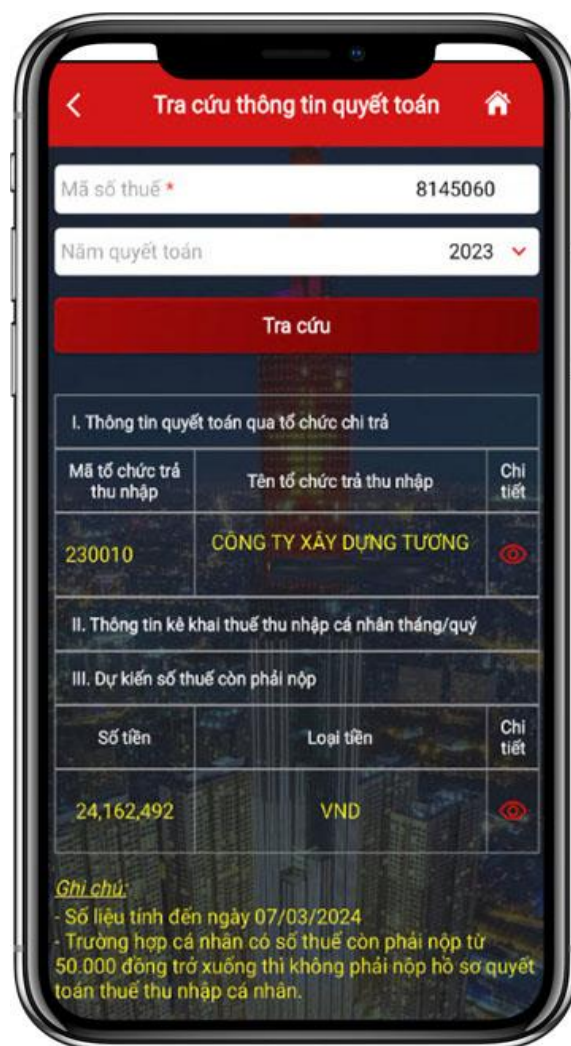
Tra cứu thông tin quyết toán

Mã số thuế * 8145060

Năm quyết toán 2023

Tra cứu

I. Thông tin quyết toán qua tổ chức chi trả

| Mã tổ chức trả thu nhập | Tên tổ chức trả thu nhập | Chi tiết |
|---|---|---|
| 230010 | CÔNG TY XÂY DỰNG TƯƠNG | |

II. Thông tin kê khai thuế thu nhập cá nhân tháng/quý

III. Dự kiến số thuế còn phải nộp

| Số tiền | Loại tiền | Chi tiết |
|---|---|---|
| 24,162,492 | VND | |

Ghi chú:
- Số liệu tính đến ngày 07/03/2024
- Trường hợp cá nhân có số thuế còn phải nộp từ 50.000 đồng trở xuống thì không phải nộp hồ sơ quyết toán thuế thu nhập cá nhân.